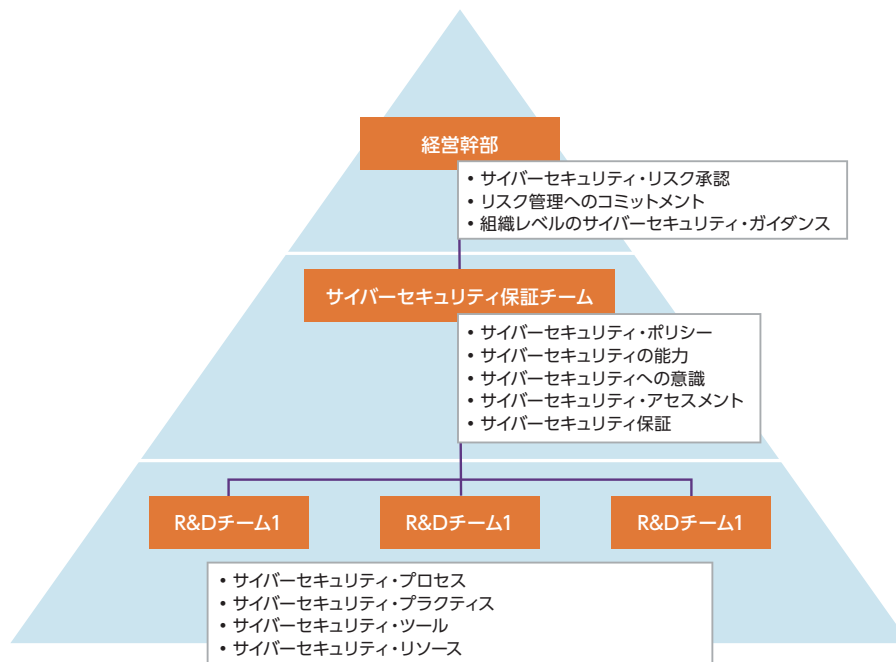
経営幹部

• サイバーセキュリティ・リスク承認
• リスク管理へのコミットメント
• 組織レベルのサイバーセキュリティ・ガイダンス

サイバーセキュリティ保証チーム

• サイバーセキュリティ・ポリシー
• サイバーセキュリティの能力
• サイバーセキュリティへの意識
• サイバーセキュリティ・アセスメント
• サイバーセキュリティ保証

R&Dチーム1

R&Dチーム1

R&Dチーム1

• サイバーセキュリティ・プロセス
• サイバーセキュリティ・プラクティス
• サイバーセキュリティ・ツール
• サイバーセキュリティ・リソース